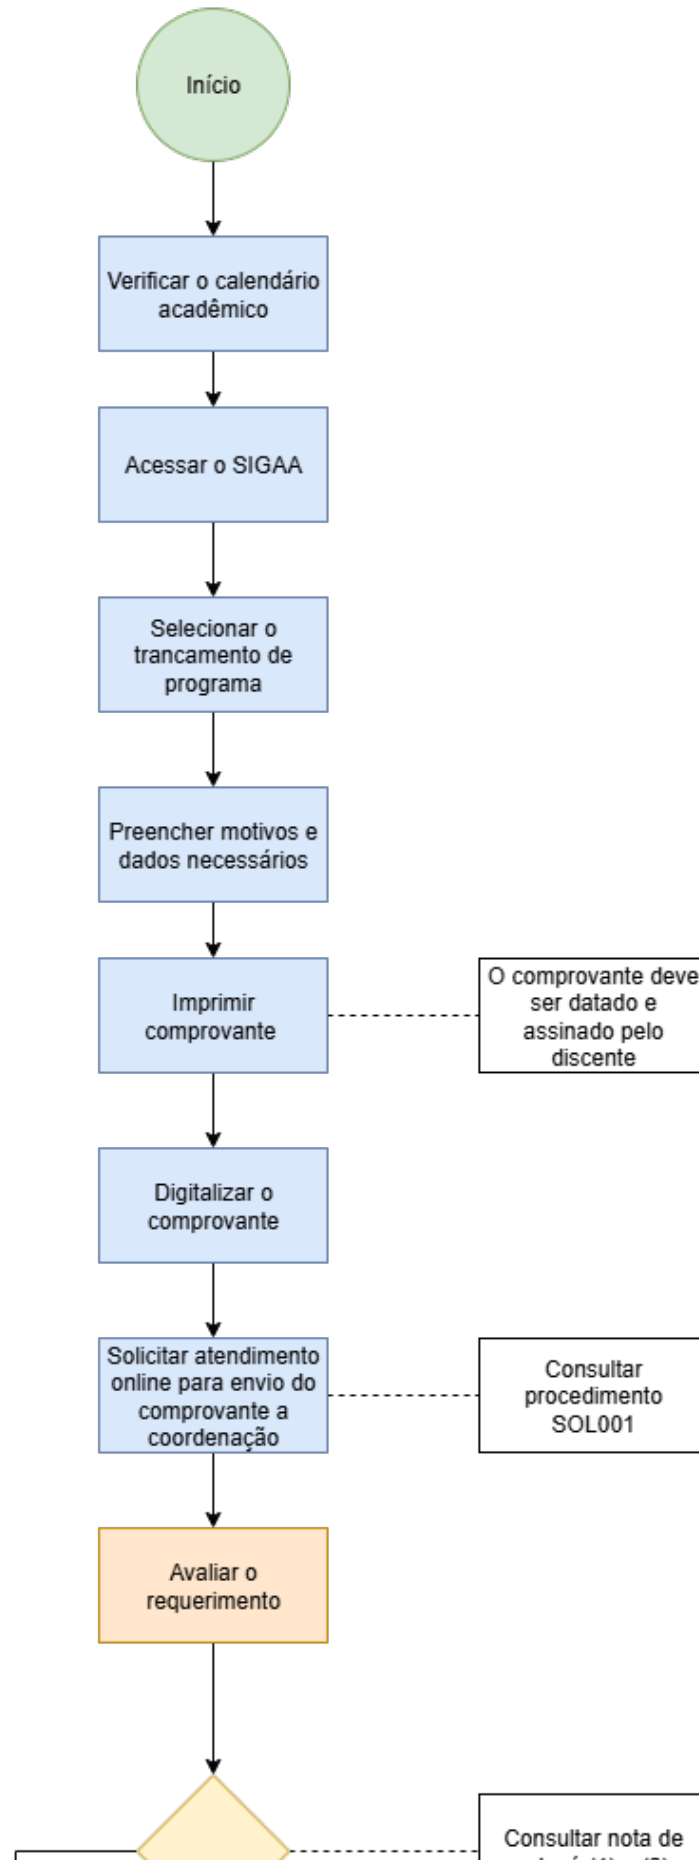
Início

Verificar o calendário acadêmico

Acessar o SIGAA

Selecionar o trancamento de programa

Preencher motivos e dados necessários

Imprimir comprovante

O comprovante deve ser datado e assinado pelo discente

Digitalizar o comprovante

Solicitar atendimento online para envio do comprovante a coordenação

Consultar procedimento SOL001

Avaliar o requerimento

Consultar nota de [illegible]